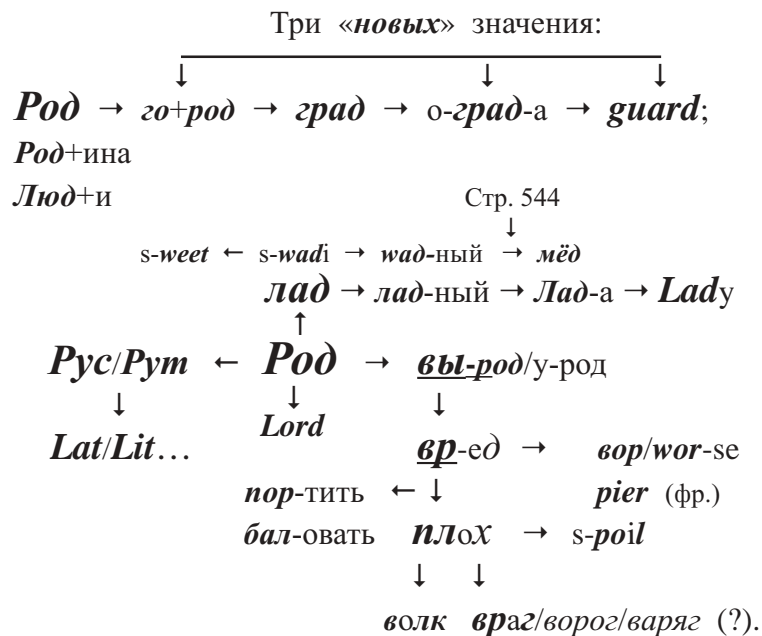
Три «*новых*» значения:

↓ ↓ ↓

**Род** → *го*+*род* → *град* → о-*град*-а → ***guard***;

**Род**+ина

**Люд**+и

Стр. 544

↓

s-***weet*** ← s-***wad***i → ***wad***-ный → ***мёд***

***лад*** → ***лад***-ный → ***Лад***-а → ***Lad***y

↑

***Рус***/***Рут*** ← ***Род*** → ***вы-род***/у-род

↓ ↓ ↓

***Lat***/***Lit***… ***Lord*** ***вр***-*ед* → ***вор***/***wor***-se

***пор***-тить ← ↓ ***pier*** (фр.)

***бал***-овать ***пл***о*х* → s-***poil***

↓ ↓

***в***олк ***вр***а*г*/*ворог*/*варяг* (?).